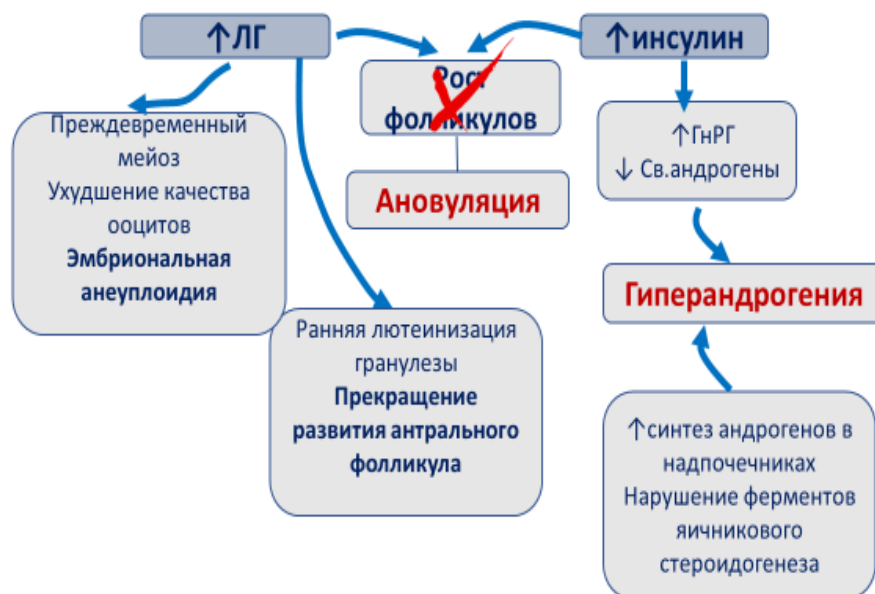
↑ЛГ

Рост фолликулов

↑инсулин

Преждевременный мейоз
Ухудшение качества ооцитов
Эмбриональная анеуплоидия

Ановуляция

↑ГнРГ
↓ Св.андрогены

Гиперандрогения

Ранняя лютеинизация гранулезы
Прекращение развития антрального фолликула

↑синтез андрогенов в надпочечниках
Нарушение ферментов яичникового стероидогенеза